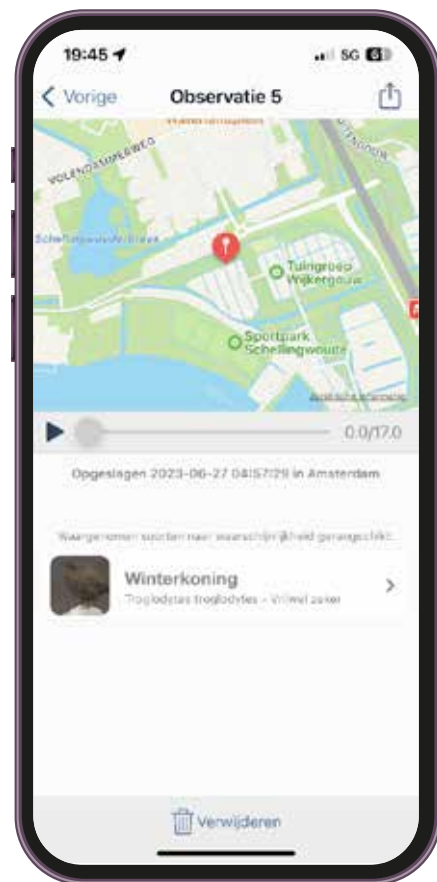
19:45
5G 63

Vorige
Observatie 5

VOLENDAMMERWEG
Schellingwouderbrug
Tuingroep Wijkergouw
Sportpark Schellingwoude

0.0/17.0

Opgeslagen 2023-06-27 04:57:29 in Amsterdam

Waargenomen soorten naar waarschijnlijkheid gerangschikt:

Winterkoning
Troglodytes troglodytes – Vrijwel zeker

Verwijderen